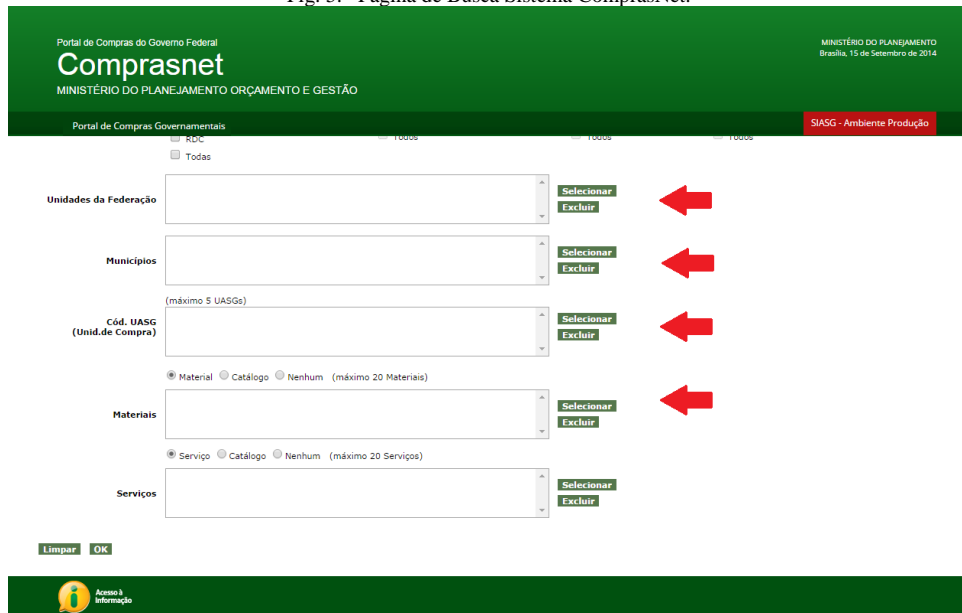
Fig. 3. Página de Busca Sistema Comprasnet.

Portal de Compras do Governo Federal

Comprasnet

MINISTÉRIO DO PLANEJAMENTO ORÇAMENTO E GESTÃO

MINISTÉRIO DO PLANEJAMENTO
Brasília, 15 de Setembro de 2014

Portal de Compras Governamentais

SIASG - Ambiente Produção

RDC Todos Todos Todos

Todas

Unidades da Federação

Selecionar
Excluir

Municípios

Selecionar
Excluir

(máximo 5 UASGs)

Cód. UASG (Unid.de Compra)

Selecionar
Excluir

Material Catálogo Nenhum (máximo 20 Materiais)

Materiais

Selecionar
Excluir

Serviço Catálogo Nenhum (máximo 20 Serviços)

Serviços

Selecionar
Excluir

Limpar OK

Acesso à Informação